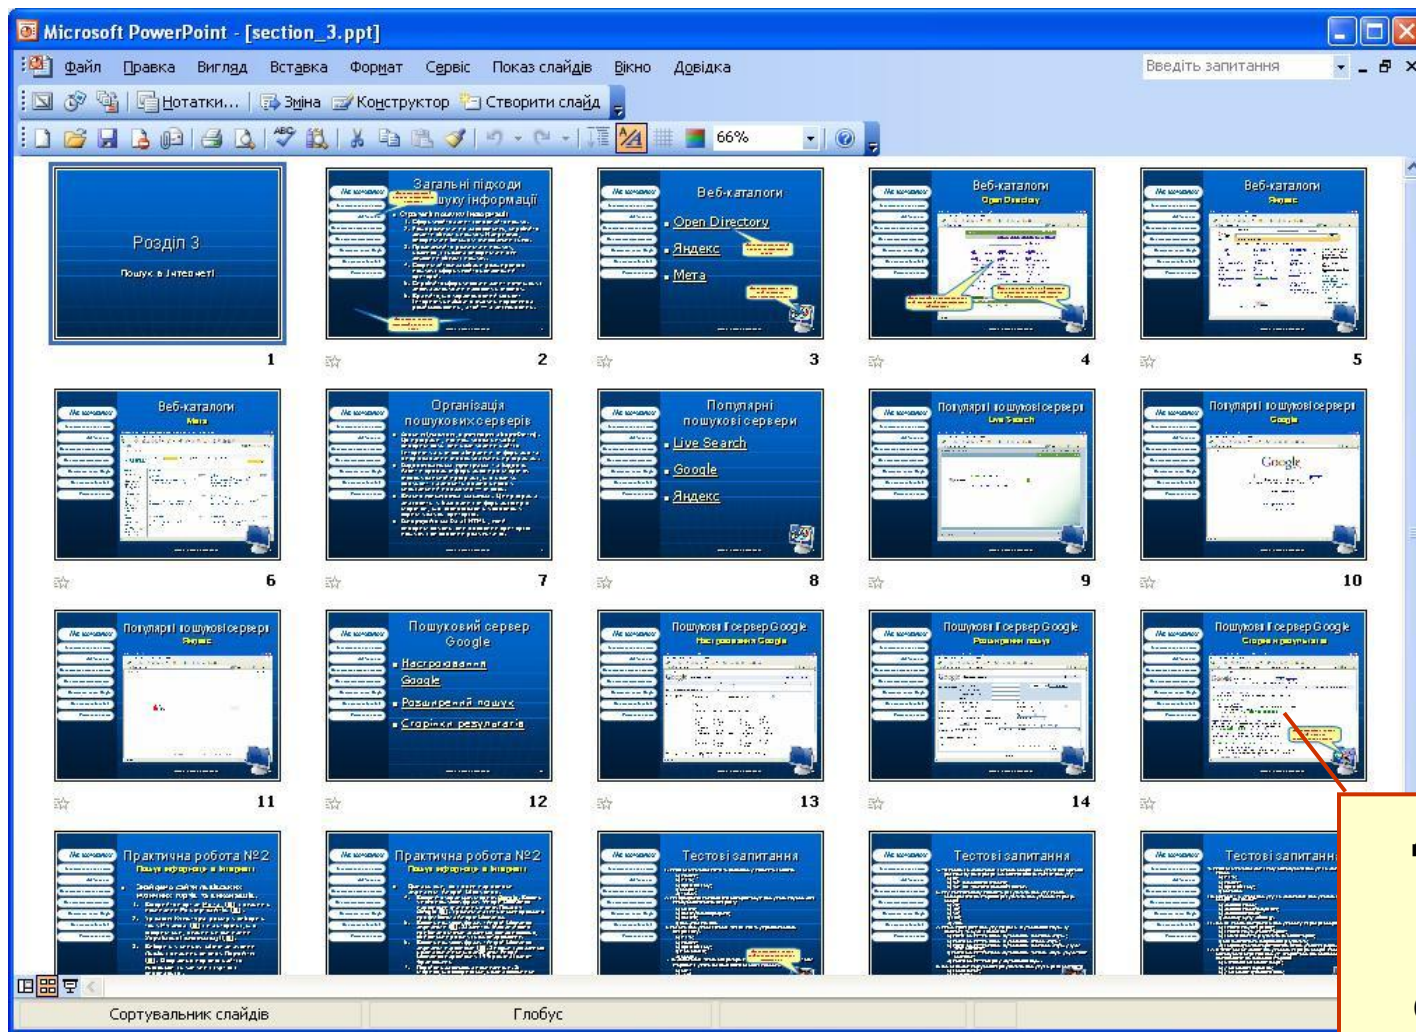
Microsoft PowerPoint - [section_3.ppt]

Файл Правка Вигляд Вставка Формат Сервіс Показ слайдів Вікно Довідка

Введіть запитання

Нотатки... Зміна Конструктор Створити слайд

66%

Розділ 3
Пошук в Інтернеті

1

Загальні підходи до пошуку інформації

2

Веб-каталоги
Open Directory
Яндекс
Мета

3

Веб-каталоги
Open Directory

4

Веб-каталоги
Яндекс

5

Веб-каталоги
Мета

6

Організація пошукових серверів

7

Популярні пошукові сервери
Live Search
Google
Яндекс

8

Популярні пошукові сервери
Live Search

9

Популярні пошукові сервери
Google

10

Популярні пошукові сервери
Яндекс

11

Пошуковий сервер Google
Настроювання Google
Розширений пошук
Сторінки результатів

12

Пошуковий сервер Google
Настроювання Google

13

Пошуковий сервер Google
Розширений пошук

14

Пошуковий сервер Google
Сторінки результатів

Практична робота №2
Пошук інформації в Інтернеті

Практична робота №2
Пошук інформації в Інтернеті

Тестові запитання

Тестові запитання

Тестові запитанн

Сортувальник слайдів

Глобус